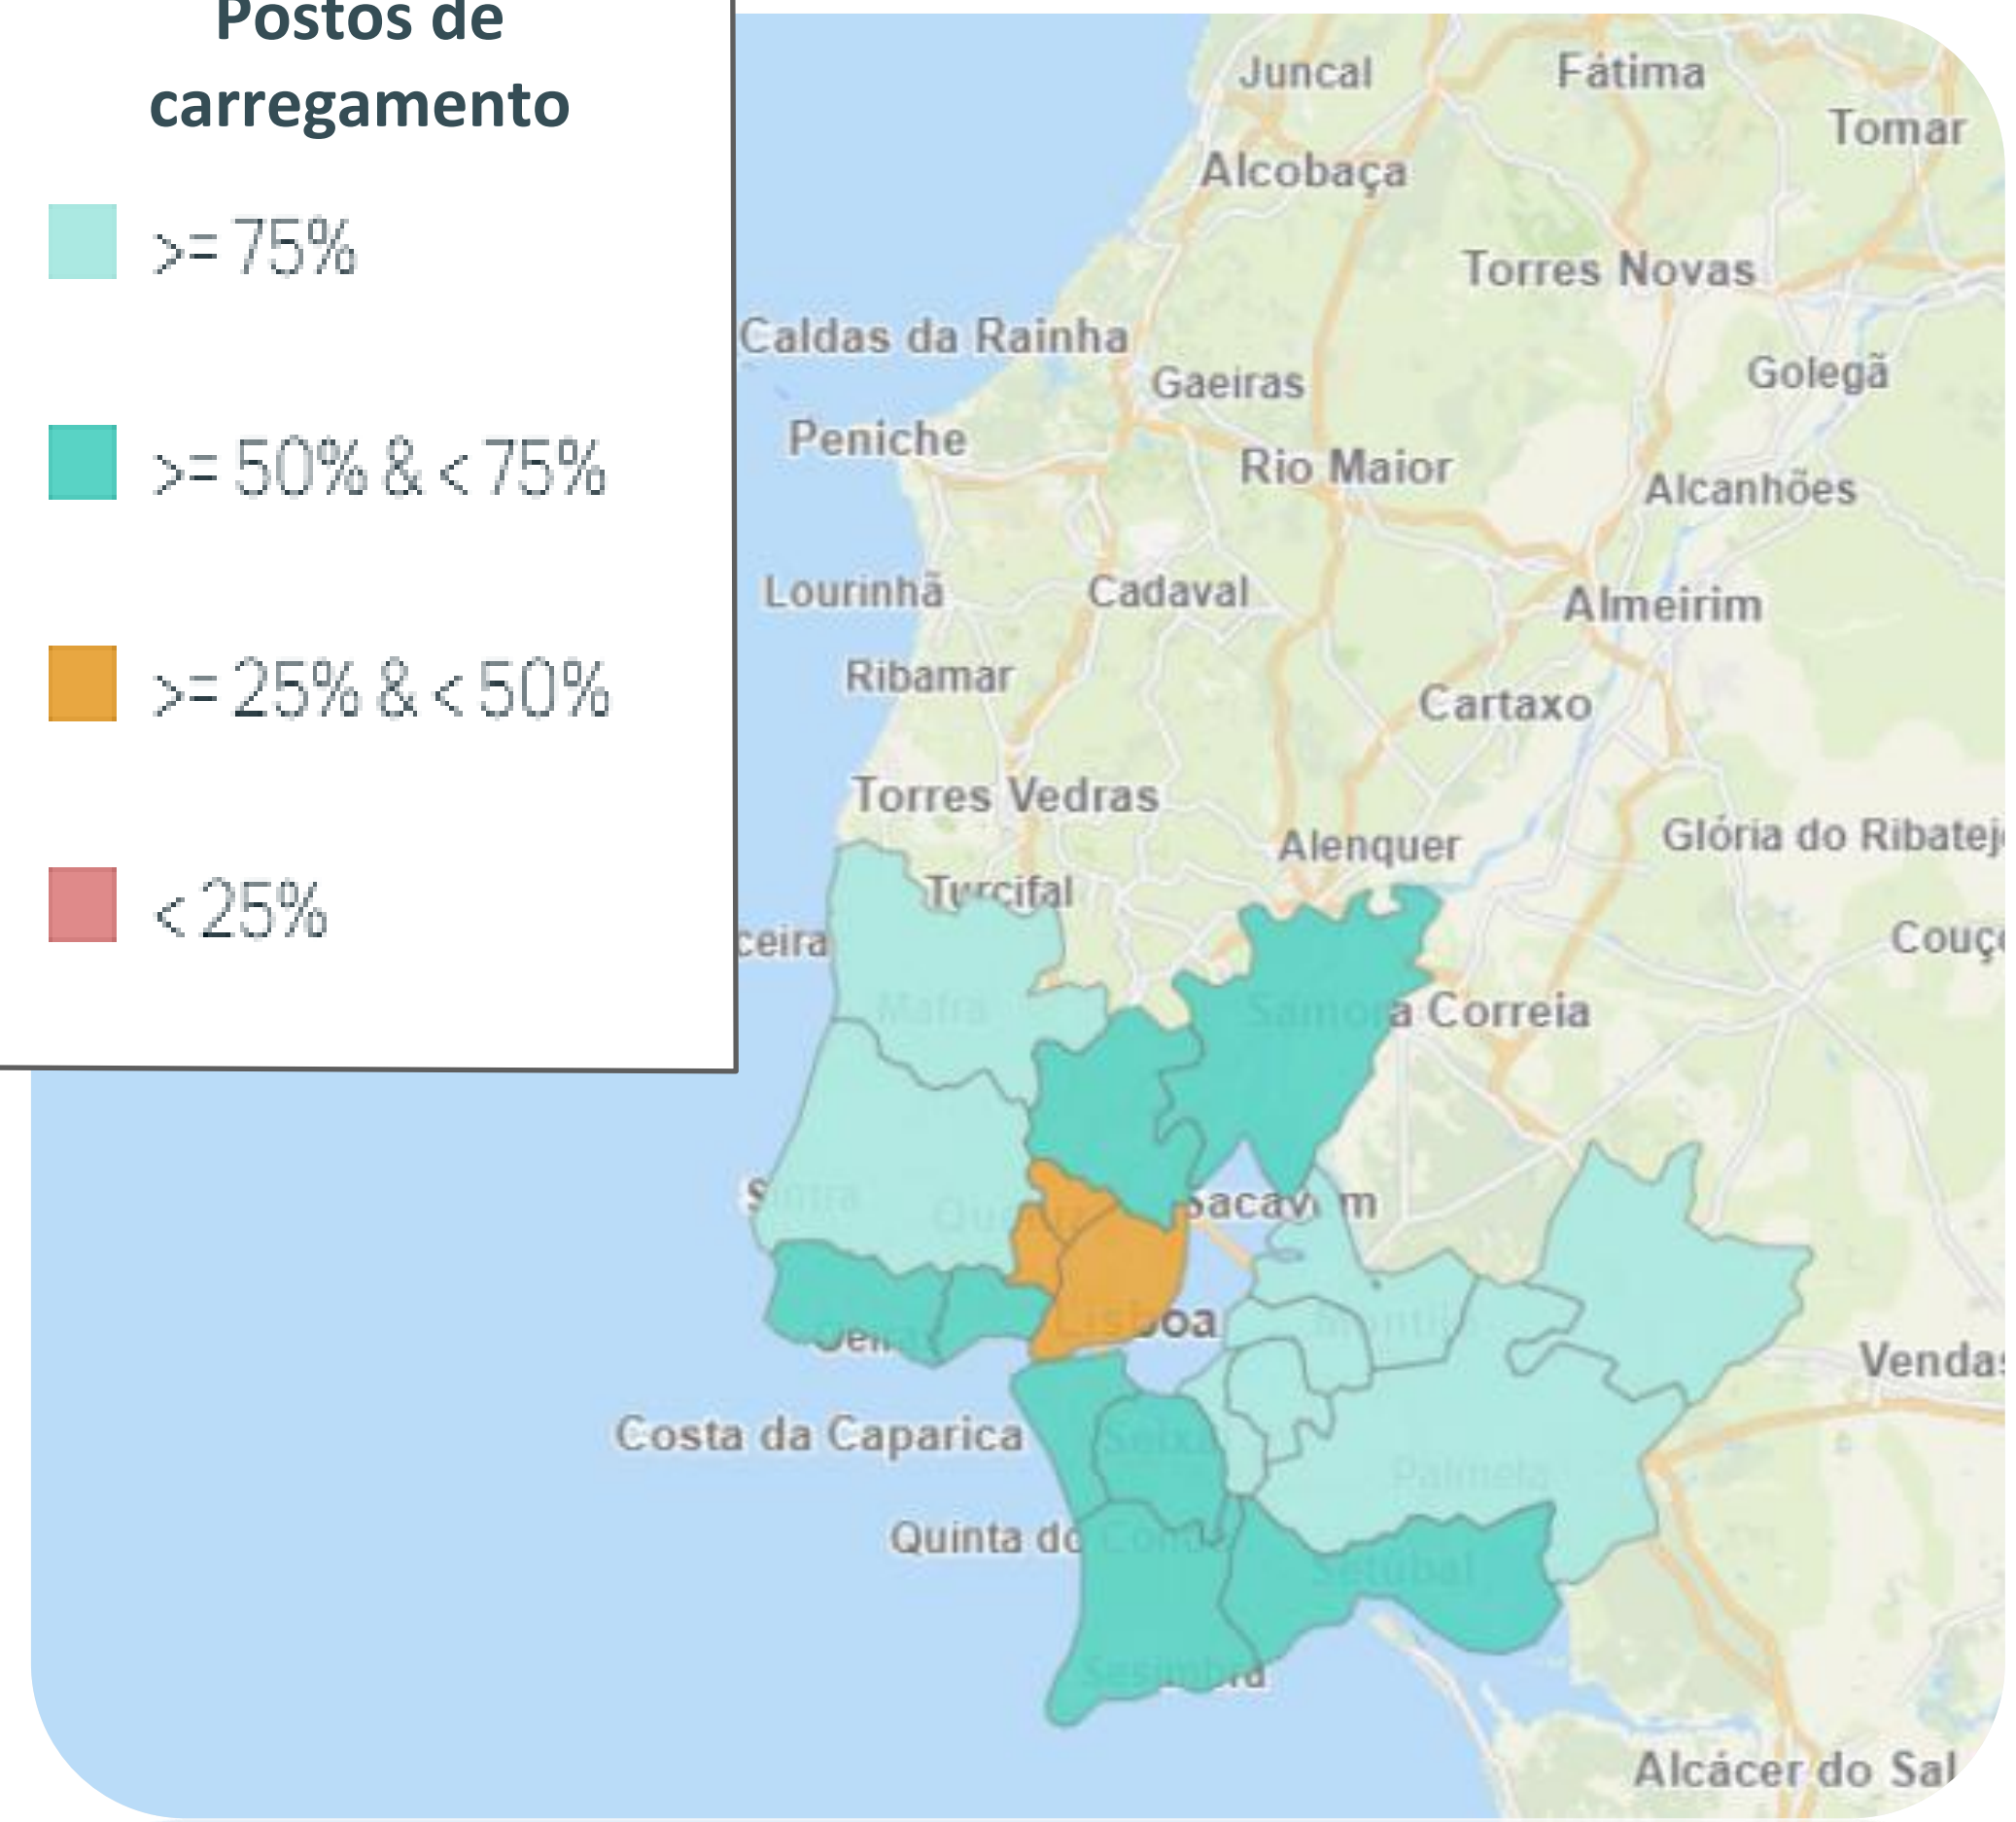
Postos de carregamento

>= 75%

>= 50% & < 75%

>= 25% & < 50%

< 25%

Juncal
Fátima
Tomar
Alcobaça
Torres Novas
Caldas da Rainha
Gaeiras
Golegã
Peniche
Rio Maior
Alcanhões
Lourinhã
Cadaval
Almeirim
Ribamar
Cartaxo
Torres Vedras
Alenquer
Glória do Ribatej
Turcifal
ceira
Couç
Mafra
Samora Correia
Sintra
Sacav m
Lisboa
Venda
Costa da Caparica
Seixal
Palmela
Quinta do Conde
Setúbal
Sesimbra
Alcácer do Sal